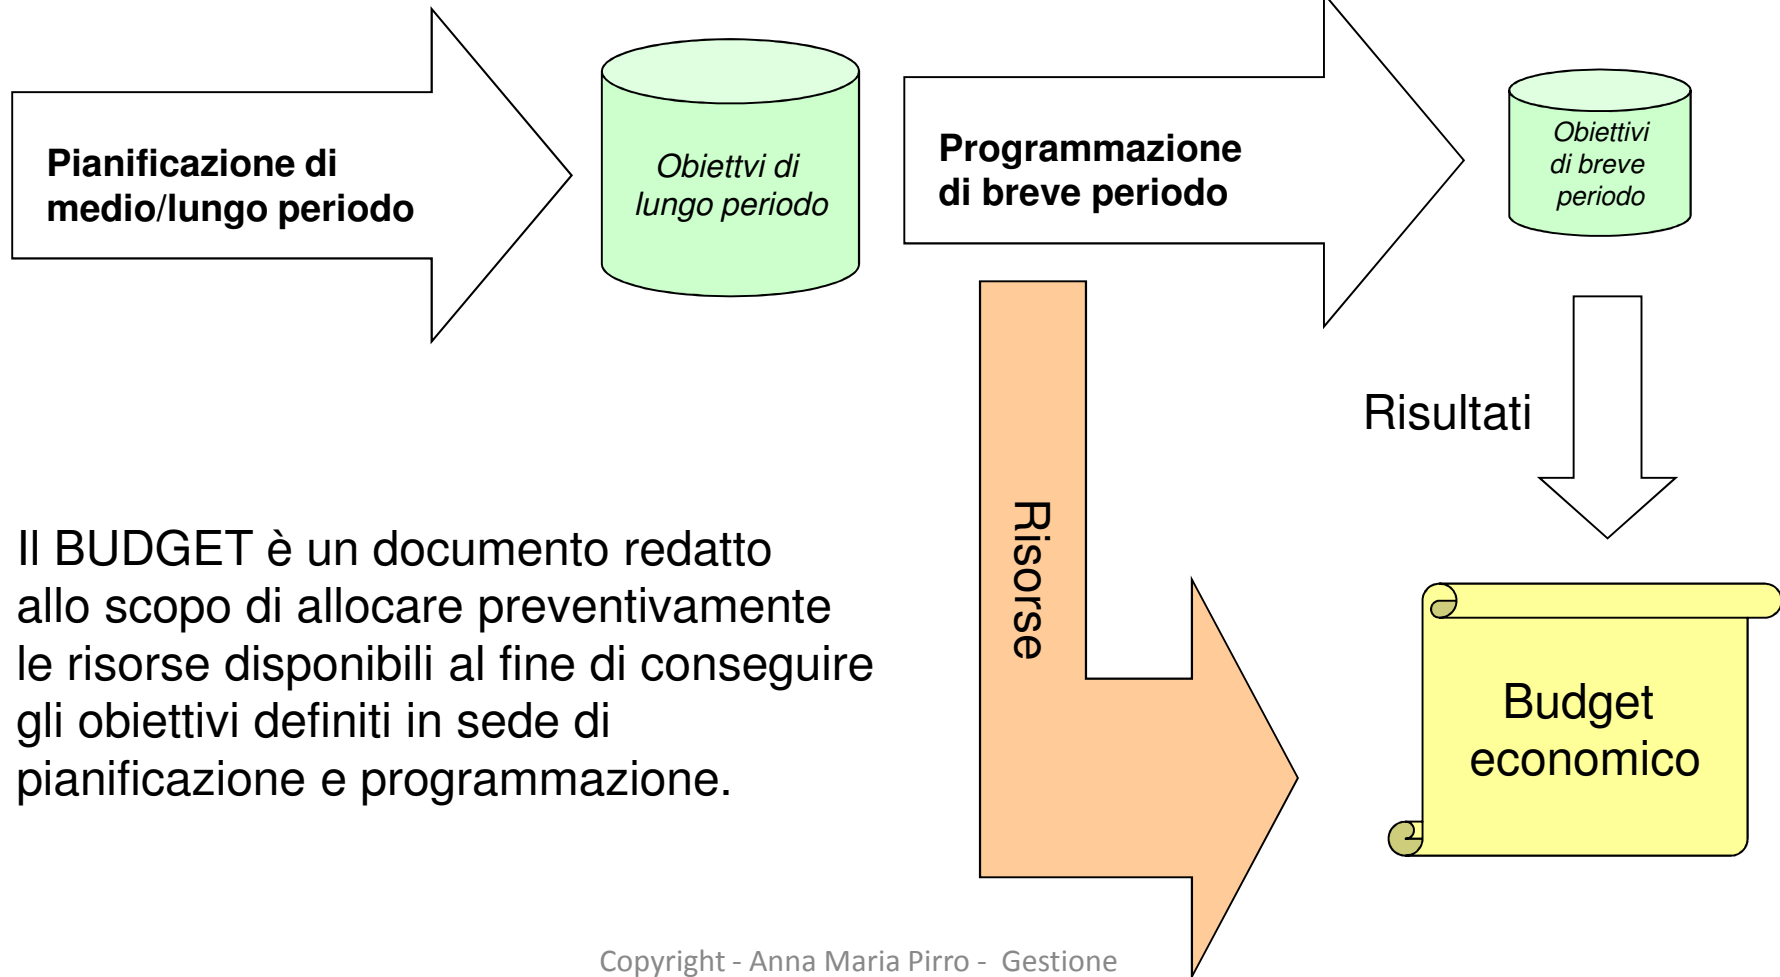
Pianificazione di medio/lungo periodo

Obiettvi di lungo periodo

Programmazione di breve periodo

Obiettivi di breve periodo

Risultati

Risorse

Il BUDGET è un documento redatto allo scopo di allocare preventivamente le risorse disponibili al fine di conseguire gli obiettivi definiti in sede di pianificazione e programmazione.

Budget economico

Copyright - Anna Maria Pirro - Gestione